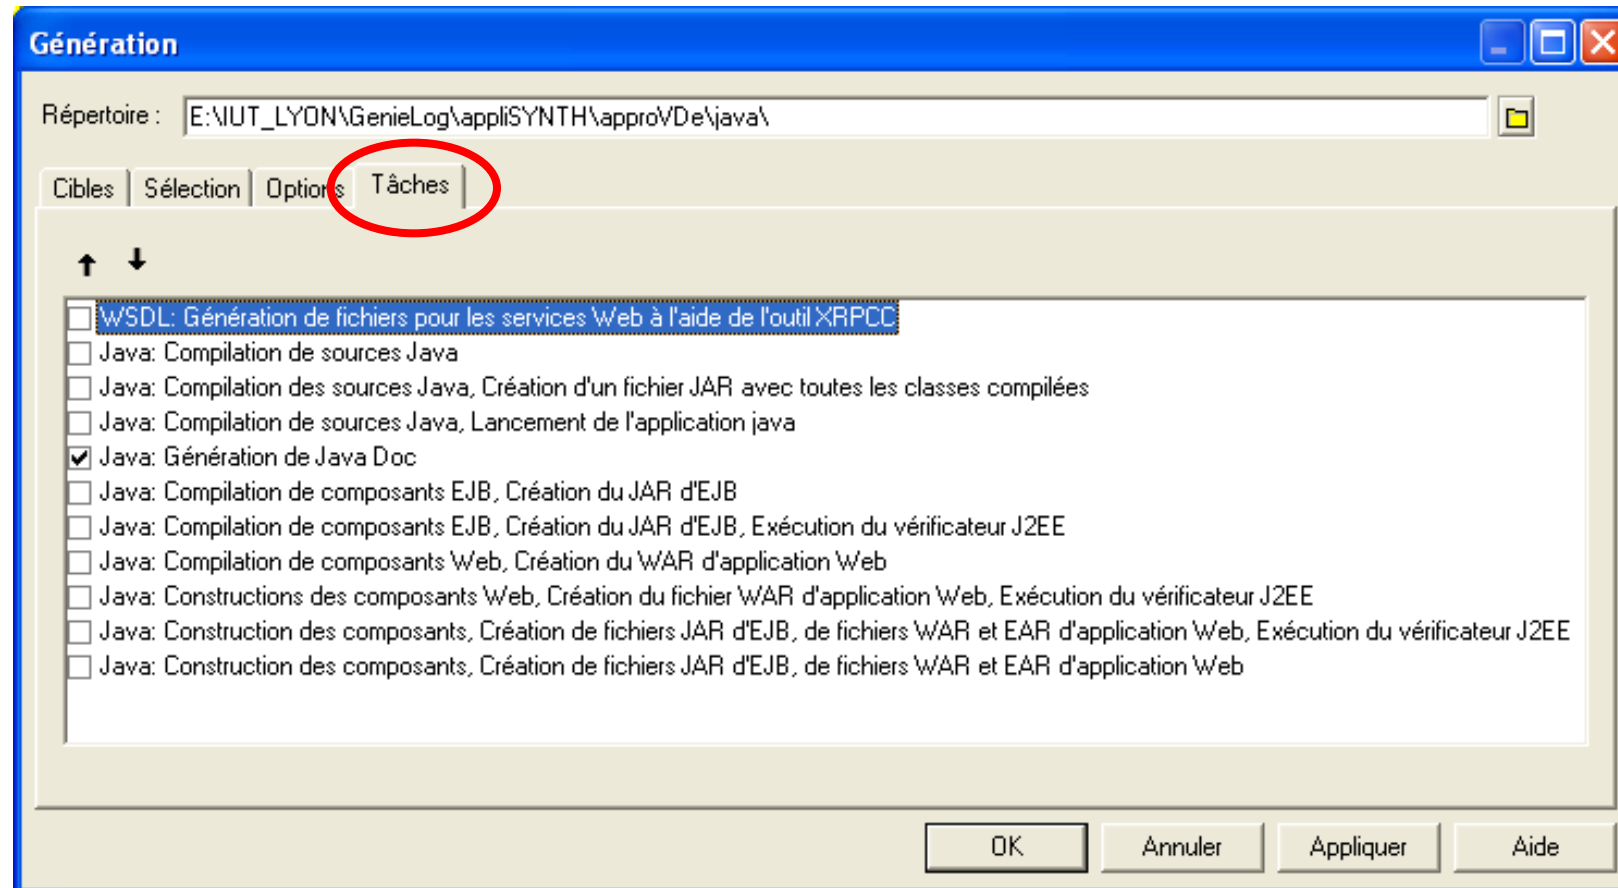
Génération

Répertoire : E:\IUT_LYON\GenieLog\appliSYNTH\approVDe\java\

Cibles | Sélection | Options | Tâches

WSDL: Génération de fichiers pour les services Web à l'aide de l'outil XRPCC
Java: Compilation de sources Java
Java: Compilation des sources Java, Création d'un fichier JAR avec toutes les classes compilées
Java: Compilation de sources Java, Lancement de l'application java
Java: Génération de Java Doc
Java: Compilation de composants EJB, Création du JAR d'EJB
Java: Compilation de composants EJB, Création du JAR d'EJB, Exécution du vérificateur J2EE
Java: Compilation de composants Web, Création du WAR d'application Web
Java: Constructions des composants Web, Création du fichier WAR d'application Web, Exécution du vérificateur J2EE
Java: Construction des composants, Création de fichiers JAR d'EJB, de fichiers WAR et EAR d'application Web, Exécution du vérificateur J2EE
Java: Construction des composants, Création de fichiers JAR d'EJB, de fichiers WAR et EAR d'application Web

OK | Annuler | Appliquer | Aide